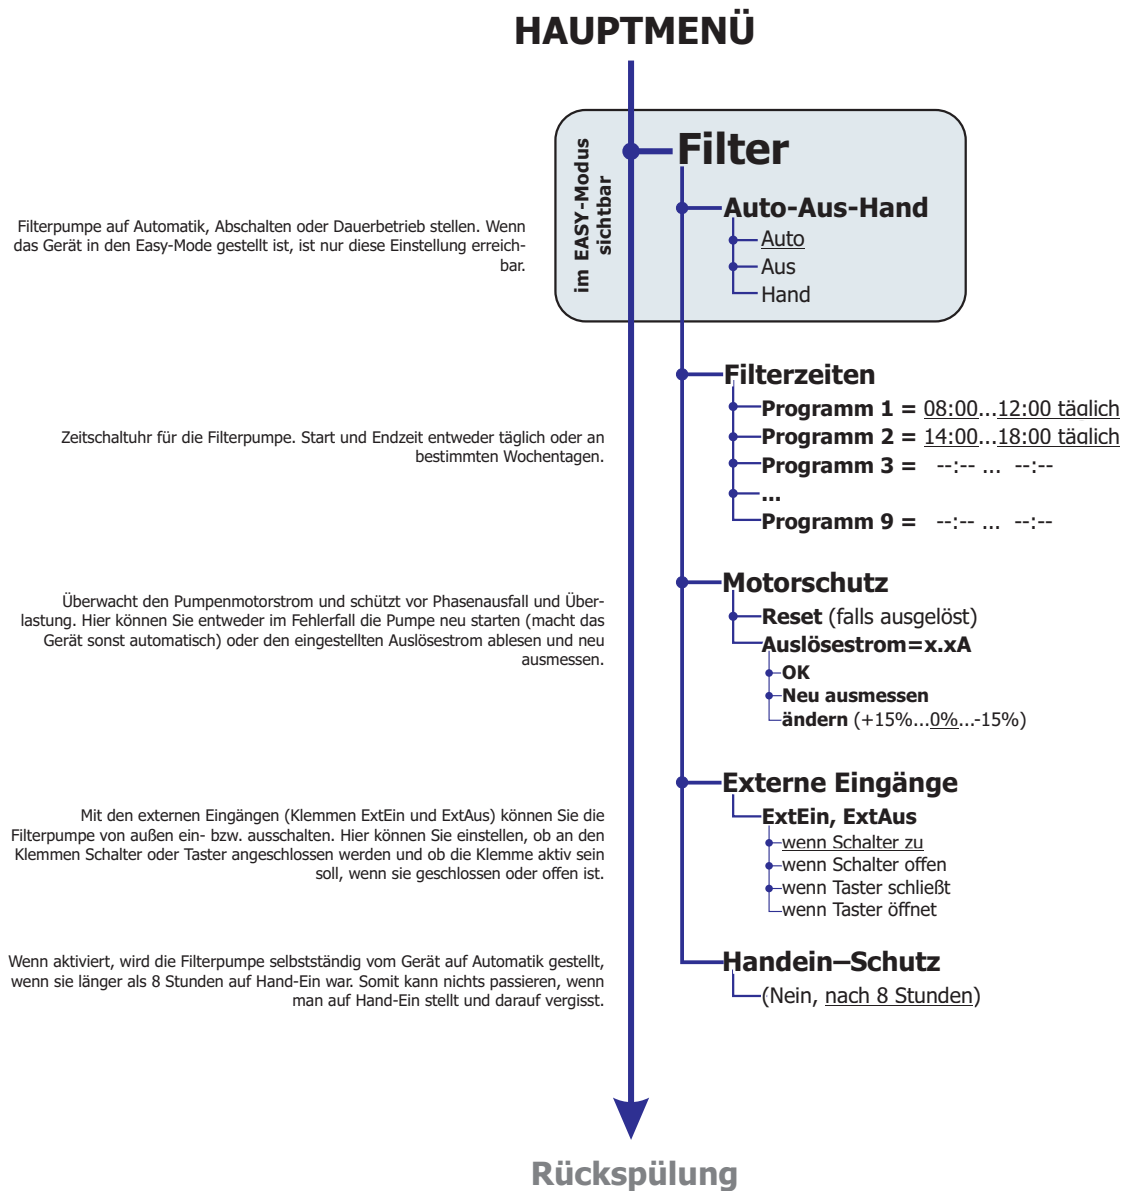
HAUPTMENÜ

im EASY-Modus sichtbar

Filter

Filterpumpe auf Automatik, Abschalten oder Dauerbetrieb stellen. Wenn das Gerät in den Easy-Mode gestellt ist, ist nur diese Einstellung erreichbar.

Auto-Aus-Hand
Auto
Aus
Hand

Zeitschaltuhr für die Filterpumpe. Start und Endzeit entweder täglich oder an bestimmten Wochentagen.

Filterzeiten
Programm 1 = 08:00...12:00 täglich
Programm 2 = 14:00...18:00 täglich
Programm 3 = --:-- ... --:--
...
Programm 9 = --:-- ... --:--

Überwacht den Pumpenmotorstrom und schützt vor Phasenausfall und Überlastung. Hier können Sie entweder im Fehlerfall die Pumpe neu starten (macht das Gerät sonst automatisch) oder den eingestellten Auslösestrom ablesen und neu ausmessen.

Motorschutz
Reset (falls ausgelöst)
Auslösestrom=x.xA
OK
Neu ausmessen
ändern (+15%...0%...-15%)

Mit den externen Eingängen (Klemmen ExtEin und ExtAus) können Sie die Filterpumpe von außen ein- bzw. ausschalten. Hier können Sie einstellen, ob an den Klemmen Schalter oder Taster angeschlossen werden und ob die Klemme aktiv sein soll, wenn sie geschlossen oder offen ist.

Externe Eingänge
ExtEin, ExtAus
wenn Schalter zu
wenn Schalter offen
wenn Taster schließt
wenn Taster öffnet

Wenn aktiviert, wird die Filterpumpe selbstständig vom Gerät auf Automatik gestellt, wenn sie länger als 8 Stunden auf Hand-Ein war. Somit kann nichts passieren, wenn man auf Hand-Ein stellt und darauf vergisst.

Handein–Schutz
(Nein, nach 8 Stunden)

Rückspülung